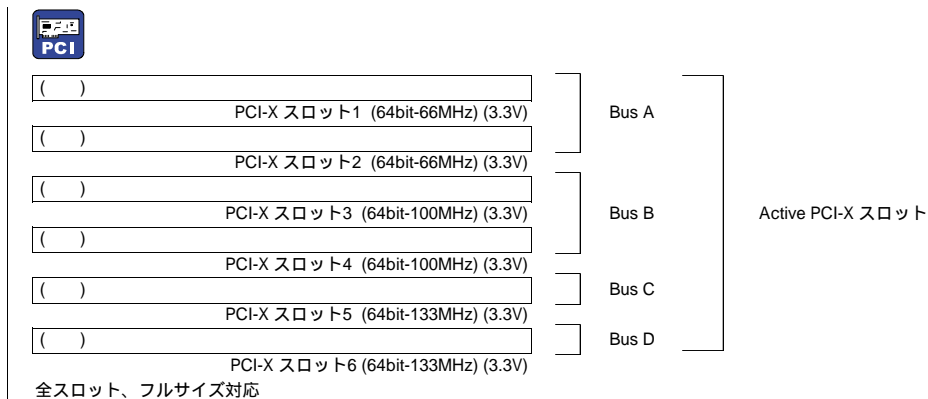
PCI

(　　)
PCI-X スロット1 (64bit-66MHz) (3.3V)
(　　)
PCI-X スロット2 (64bit-66MHz) (3.3V)
Bus A

(　　)
PCI-X スロット3 (64bit-100MHz) (3.3V)
(　　)
PCI-X スロット4 (64bit-100MHz) (3.3V)
Bus B

(　　)
PCI-X スロット5 (64bit-133MHz) (3.3V)
Bus C

(　　)
PCI-X スロット6 (64bit-133MHz) (3.3V)
Bus D

Active PCI-X スロット

全スロット、フルサイズ対応